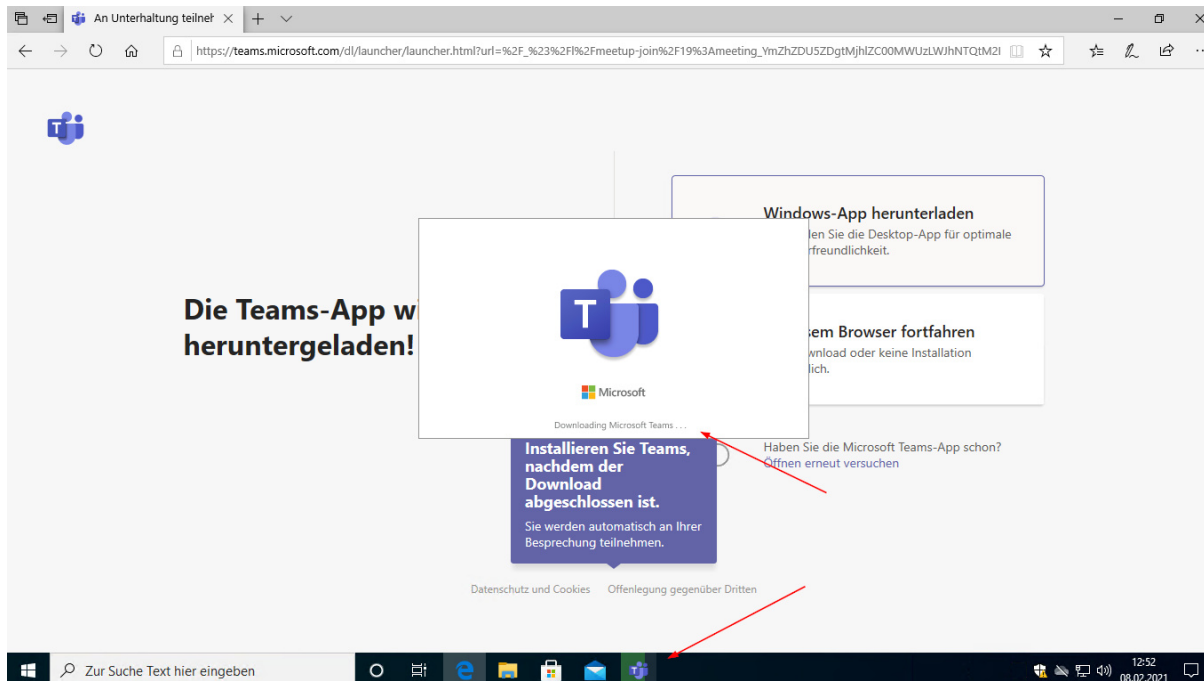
An Unterhaltung teilneh ×

https://teams.microsoft.com/dl/launcher/launcher.html?url=%2F_%23%2Fl%2Fmeetup-join%2F19%3Ameeting_YmZhZDU5ZDgtMjhlZC00MWUzLWJhNTQtM2I

Windows-App herunterladen
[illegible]den Sie die Desktop-App für optimale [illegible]rfreundlichkeit.

Die Teams-App w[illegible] heruntergeladen!

Microsoft

Downloading Microsoft Teams . . .

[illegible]sem Browser fortfahren
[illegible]wnload oder keine Installation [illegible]lich.

Installieren Sie Teams, nachdem der Download abgeschlossen ist.
Sie werden automatisch an Ihrer Besprechung teilnehmen.

Haben Sie die Microsoft Teams-App schon?
Öffnen erneut versuchen

Datenschutz und Cookies   Offenlegung gegenüber Dritten

Zur Suche Text hier eingeben

12:52
08.02.2021